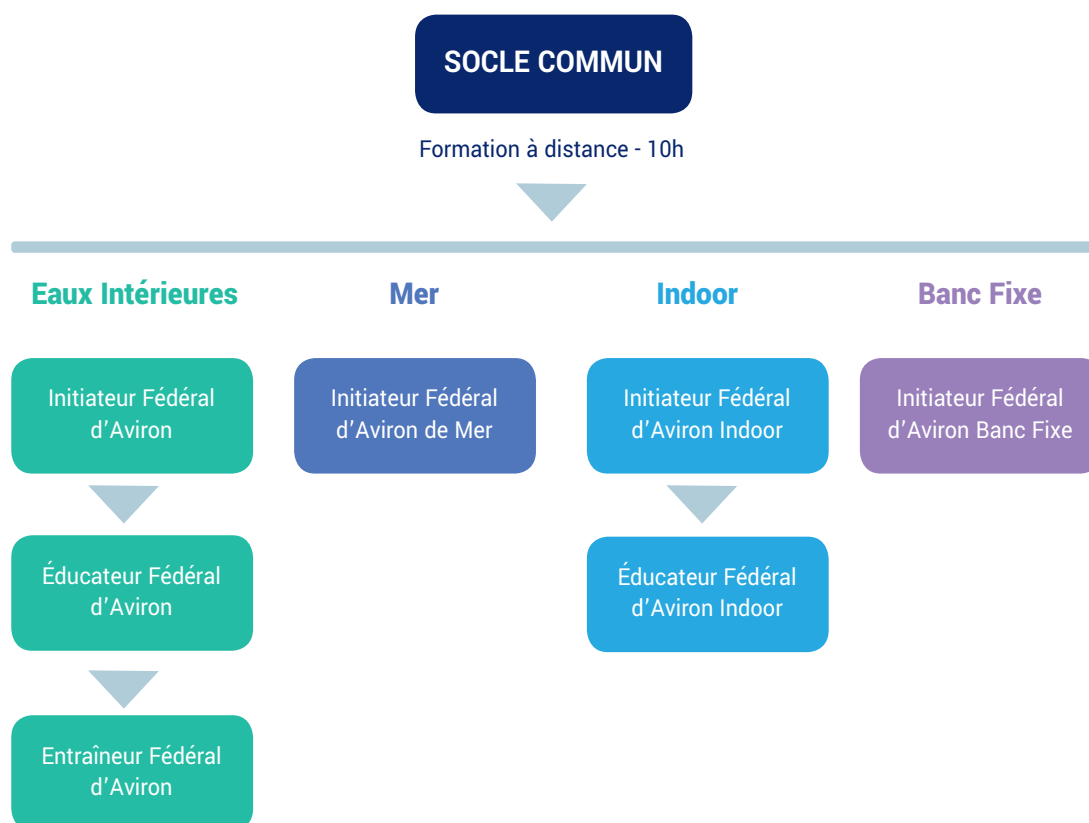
SOCLE COMMUN

Formation à distance - 10h

Eaux Intérieures

Initiateur Fédéral d’Aviron

Éducateur Fédéral d’Aviron

Entraîneur Fédéral d’Aviron

Mer

Initiateur Fédéral d’Aviron de Mer

Indoor

Initiateur Fédéral d’Aviron Indoor

Éducateur Fédéral d’Aviron Indoor

Banc Fixe

Initiateur Fédéral d’Aviron Banc Fixe